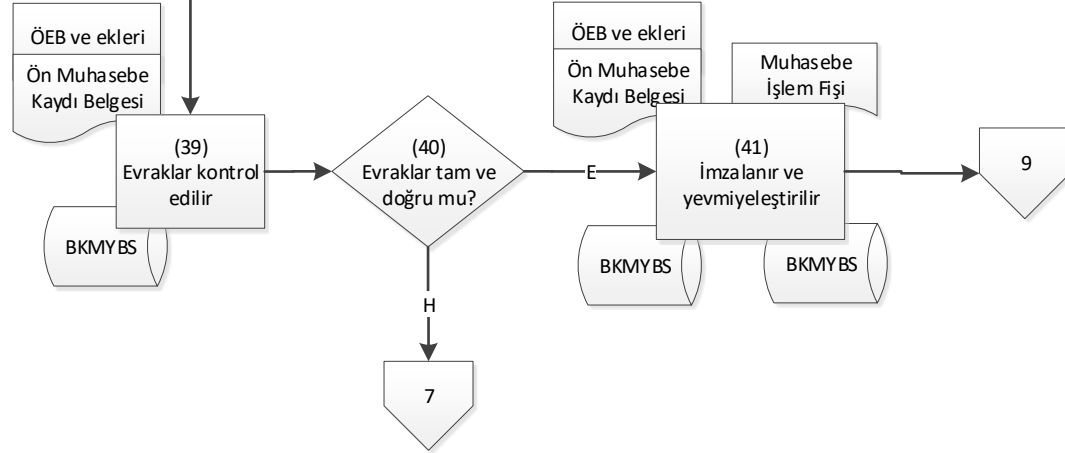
ÖEB ve ekleri

Ön Muhasebe Kaydı Belgesi

(39) Evraklar kontrol edilir

BKMYBS

(40) Evraklar tam ve doğru mu?

H

7

E

ÖEB ve ekleri

Ön Muhasebe Kaydı Belgesi

Muhasebe İşlem Fişi

(41) İmzalanır ve yevmiyeleştirilir

BKMYBS

BKMYBS

9